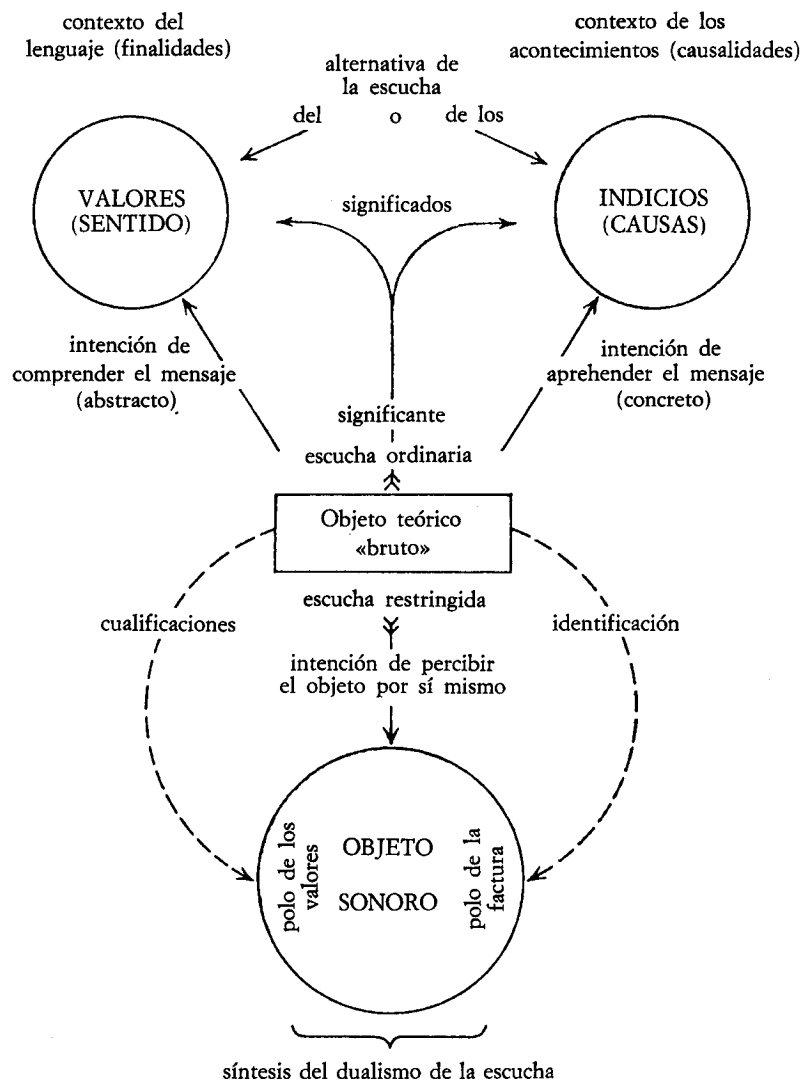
contexto del lenguaje (finalidades)

alternativa de la escucha

del o de los

contexto de los acontecimientos (causalidades)

VALORES (SENTIDO)

significados

INDICIOS (CAUSAS)

intención de comprender el mensaje (abstracto)

significante

escucha ordinaria

intención de aprehender el mensaje (concreto)

Objeto teórico «bruto»

escucha restringida

cualificaciones

identificación

intención de percibir el objeto por sí mismo

polo de los valores

OBJETO

SONORO

polo de la factura

síntesis del dualismo de la escucha